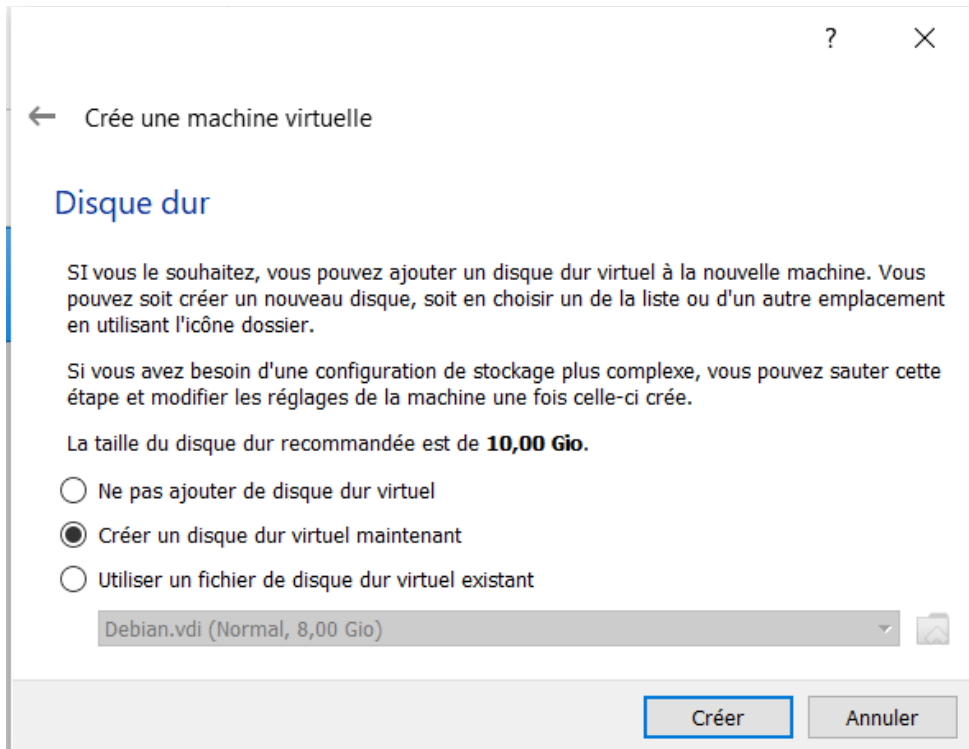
?

Crée une machine virtuelle

Disque dur

SI vous le souhaitez, vous pouvez ajouter un disque dur virtuel à la nouvelle machine. Vous pouvez soit créer un nouveau disque, soit en choisir un de la liste ou d'un autre emplacement en utilisant l'icône dossier.

Si vous avez besoin d'une configuration de stockage plus complexe, vous pouvez sauter cette étape et modifier les réglages de la machine une fois celle-ci crée.

La taille du disque dur recommandée est de **10,00 Gio**.

Ne pas ajouter de disque dur virtuel

Créer un disque dur virtuel maintenant

Utiliser un fichier de disque dur virtuel existant

Debian.vdi (Normal, 8,00 Gio)

Créer

Annuler